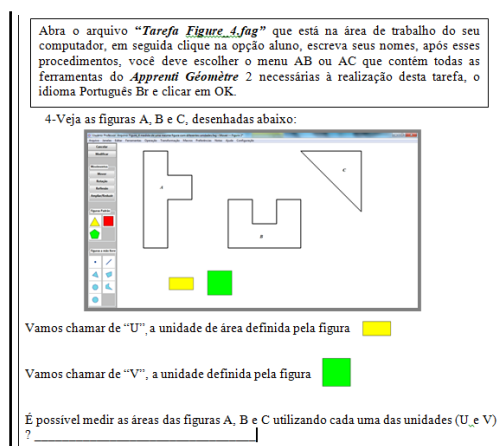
Abra o arquivo *"Tarefa Figure 4.fag"* que está na área de trabalho do seu computador, em seguida clique na opção aluno, escreva seus nomes, após esses procedimentos, você deve escolher o menu AB ou AC que contém todas as ferramentas do *Apprenti Géomètre* 2 necessárias à realização desta tarefa, o idioma Português Br e clicar em OK.

4-Veja as figuras A, B e C, desenhadas abaixo:

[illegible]

A

B

C

Vamos chamar de "U", a unidade de área definida pela figura

Vamos chamar de "V", a unidade definida pela figura

É possível medir as áreas das figuras A, B e C utilizando cada uma das unidades (U e V) ? ______________________________